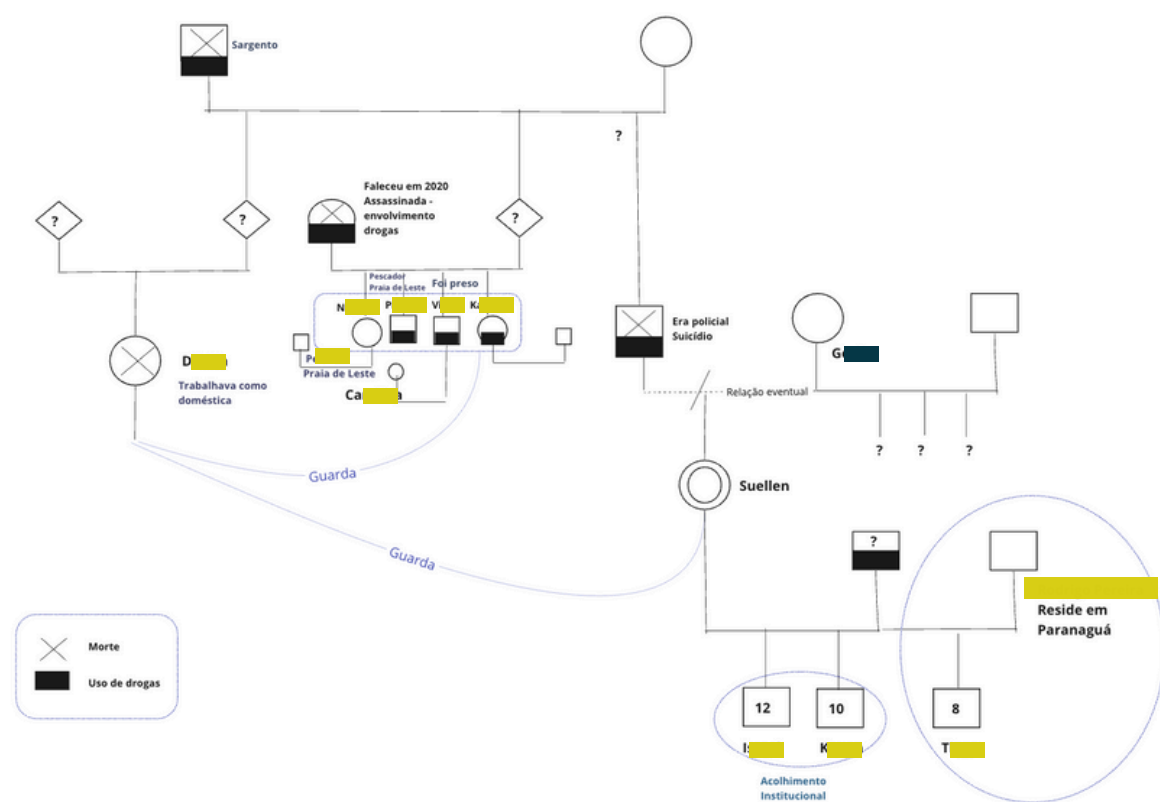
Sargento

?

?

?

Faleceu em 2020
Assassinada - envolvimento drogas

?

Pescador
Praia de Leste

Foi preso

N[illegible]

P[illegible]

Vi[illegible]

Ka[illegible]

Era policial
Suicídio

D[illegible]

Trabalhava como doméstica

Pe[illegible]
Praia de Leste

Ca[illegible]

G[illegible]

Relação eventual

?

?

?

Guarda

Guarda

Suellen

?

Reside em Paranaguá

Morte

Uso de drogas

12

10

8

Is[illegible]

K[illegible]

T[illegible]

Acolhimento Institucional